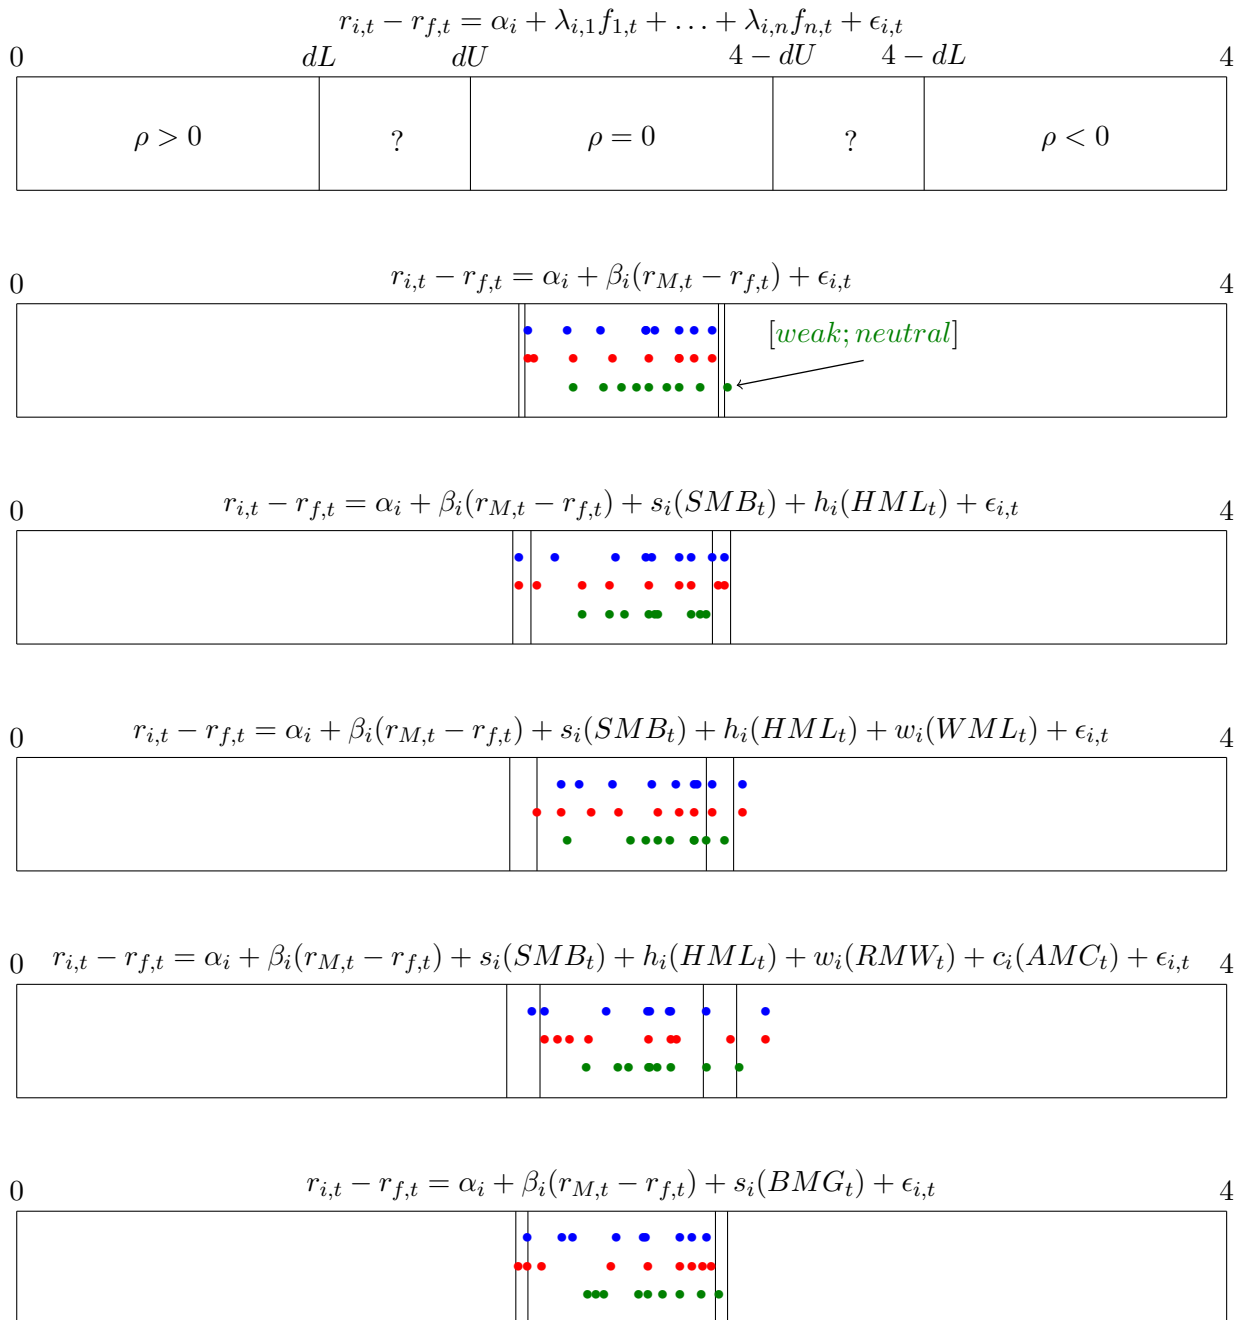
$r_{i,t} - r_{f,t} = \alpha_i + \lambda_{i,1} f_{1,t} + \ldots + \lambda_{i,n} f_{n,t} + \epsilon_{i,t}$

0 $dL$ $dU$ $4 - dU$ $4 - dL$ 4

| $\rho > 0$ | ? | $\rho = 0$ | ? | $\rho < 0$ |
|---|---|---|---|---|

0 $r_{i,t} - r_{f,t} = \alpha_i + \beta_i(r_{M,t} - r_{f,t}) + \epsilon_{i,t}$ 4

$[weak; neutral]$

0 $r_{i,t} - r_{f,t} = \alpha_i + \beta_i(r_{M,t} - r_{f,t}) + s_i(SMB_t) + h_i(HML_t) + \epsilon_{i,t}$ 4

0 $r_{i,t} - r_{f,t} = \alpha_i + \beta_i(r_{M,t} - r_{f,t}) + s_i(SMB_t) + h_i(HML_t) + w_i(WML_t) + \epsilon_{i,t}$ 4

0 $r_{i,t} - r_{f,t} = \alpha_i + \beta_i(r_{M,t} - r_{f,t}) + s_i(SMB_t) + h_i(HML_t) + w_i(RMW_t) + c_i(AMC_t) + \epsilon_{i,t}$ 4

0 $r_{i,t} - r_{f,t} = \alpha_i + \beta_i(r_{M,t} - r_{f,t}) + s_i(BMG_t) + \epsilon_{i,t}$ 4